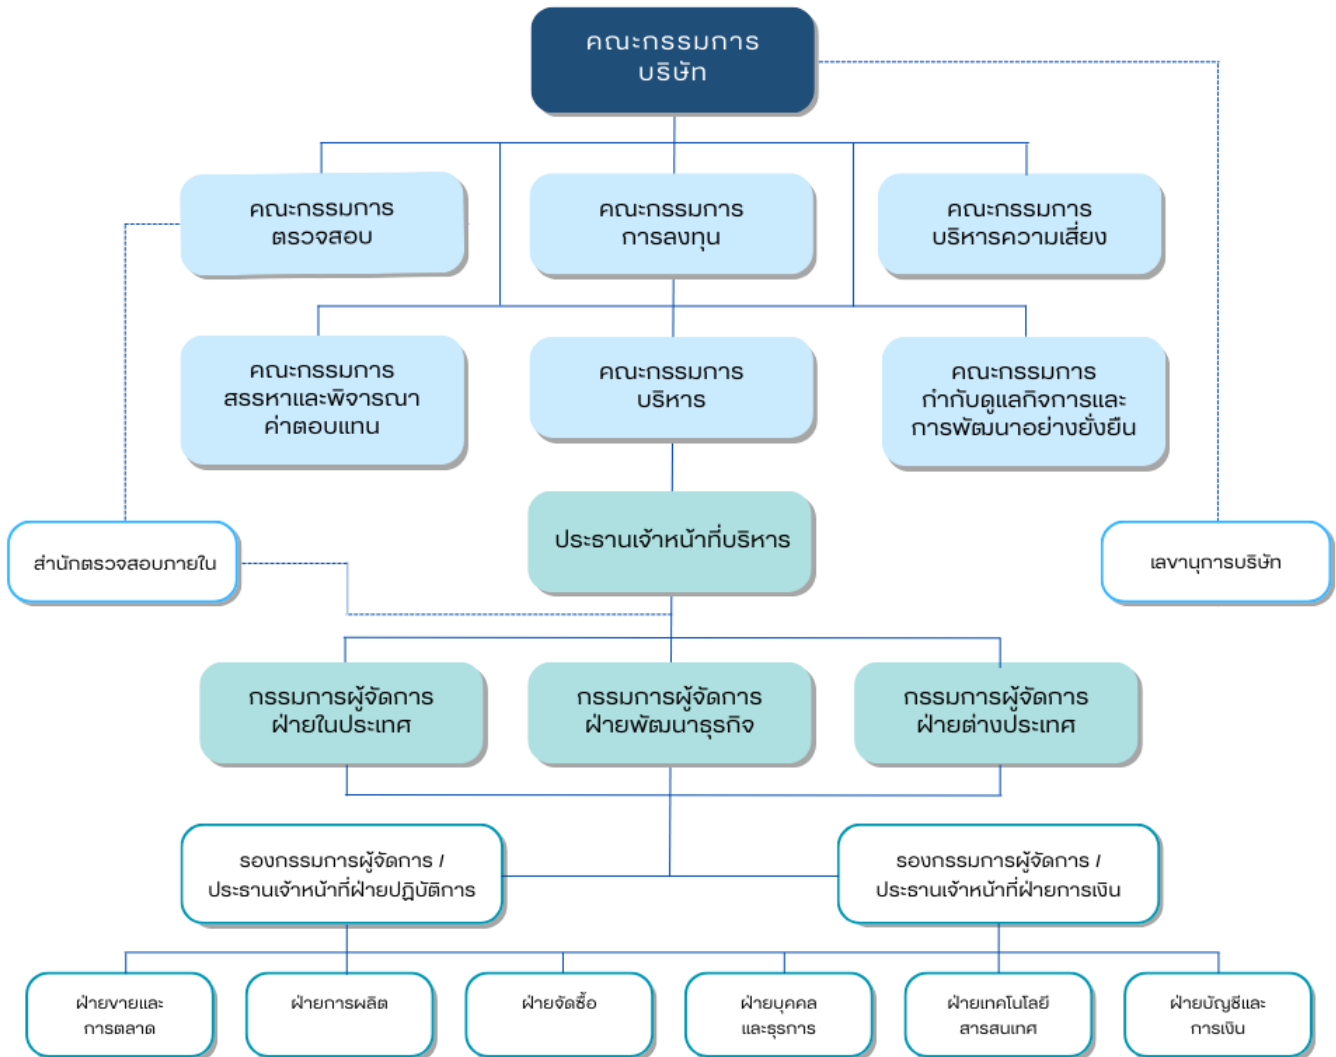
คณะกรรมการ
บริษัท

คณะกรรมการ
ตรวจสอบ

คณะกรรมการ
การลงทุน

คณะกรรมการ
บริหารความเสี่ยง

คณะกรรมการ
สรรหาและพิจารณา
ค่าตอบแทน

คณะกรรมการ
บริหาร

คณะกรรมการ
กำกับดูแลกิจการและ
การพัฒนาอย่างยั่งยืน

สำนักตรวจสอบภายใน

ประธานเจ้าหน้าที่บริหาร

เลขานุการบริษัท

กรรมการผู้จัดการ
ฝ่ายในประเทศ

กรรมการผู้จัดการ
ฝ่ายพัฒนาธุรกิจ

กรรมการผู้จัดการ
ฝ่ายต่างประเทศ

รองกรรมการผู้จัดการ /
ประธานเจ้าหน้าที่ฝ่ายปฏิบัติการ

รองกรรมการผู้จัดการ /
ประธานเจ้าหน้าที่ฝ่ายการเงิน

ฝ่ายขายและ
การตลาด

ฝ่ายการผลิต

ฝ่ายจัดซื้อ

ฝ่ายบุคคล
และธุรการ

ฝ่ายเทคโนโลยี
สารสนเทศ

ฝ่ายบัญชีและ
การเงิน